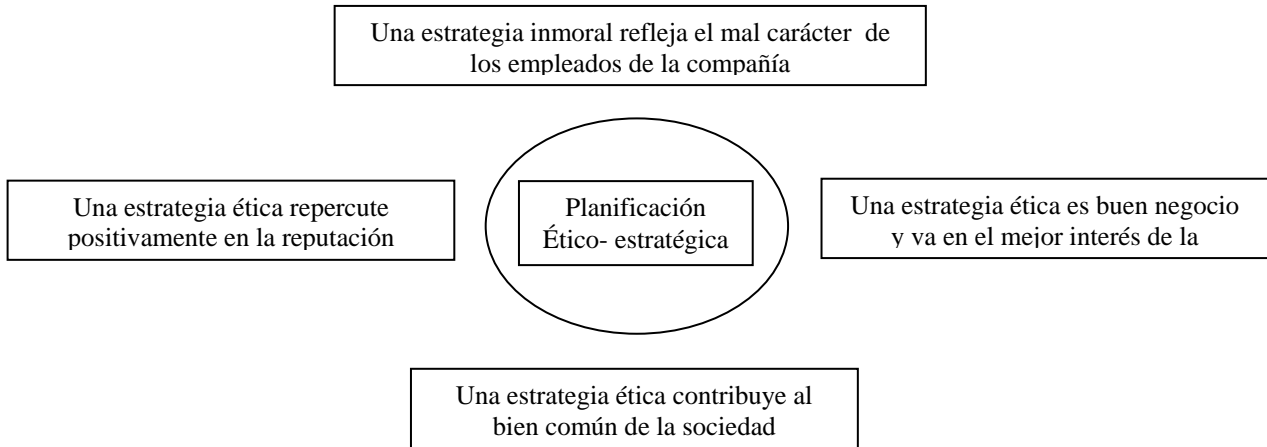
Una estrategia inmoral refleja el mal carácter de los empleados de la compañía

Una estrategia ética repercute positivamente en la reputación

Planificación Ético- estratégica

Una estrategia ética es buen negocio y va en el mejor interés de la

Una estrategia ética contribuye al bien común de la sociedad